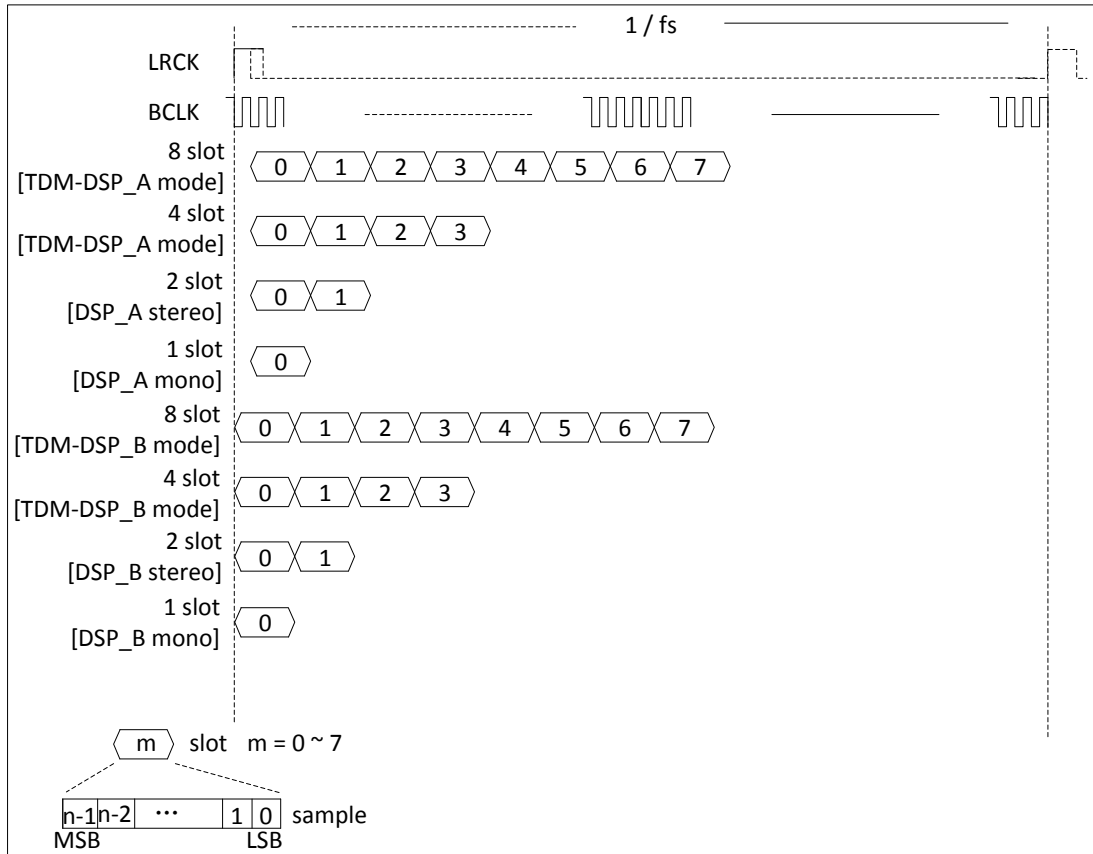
1 / fs

LRCK

BCLK

8 slot
[TDM-DSP_A mode]
0 1 2 3 4 5 6 7

4 slot
[TDM-DSP_A mode]
0 1 2 3

2 slot
[DSP_A stereo]
0 1

1 slot
[DSP_A mono]
0

8 slot
[TDM-DSP_B mode]
0 1 2 3 4 5 6 7

4 slot
[TDM-DSP_B mode]
0 1 2 3

2 slot
[DSP_B stereo]
0 1

1 slot
[DSP_B mono]
0

m slot m = 0 ~ 7

| n-1 | n-2 | ··· | 1 | 0 |
|---|---|---|---|---|

sample

MSB LSB